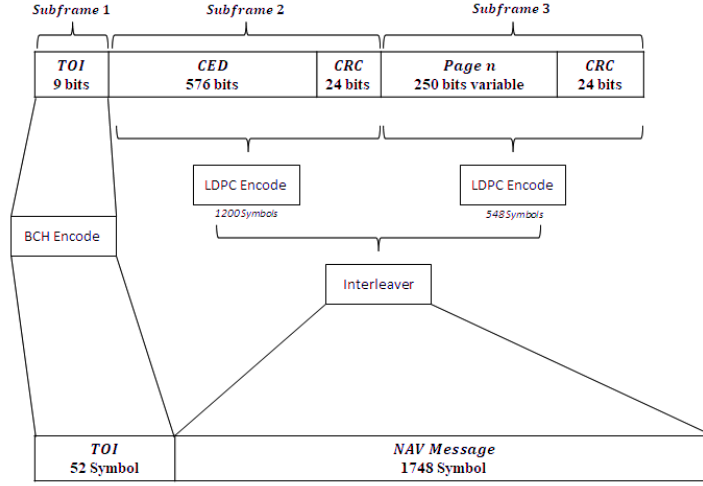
Subframe 1

Subframe 2

Subframe 3

| TOI 9 bits | CED 576 bits | CRC 24 bits | Page n 250 bits variable | CRC 24 bits |
|---|---|---|---|---|

LDPC Encode

1200Symbols

LDPC Encode

548Symbols

BCH Encode

Interleaver

| TOI 52 Symbol | NAV Message 1748 Symbol |
|---|---|